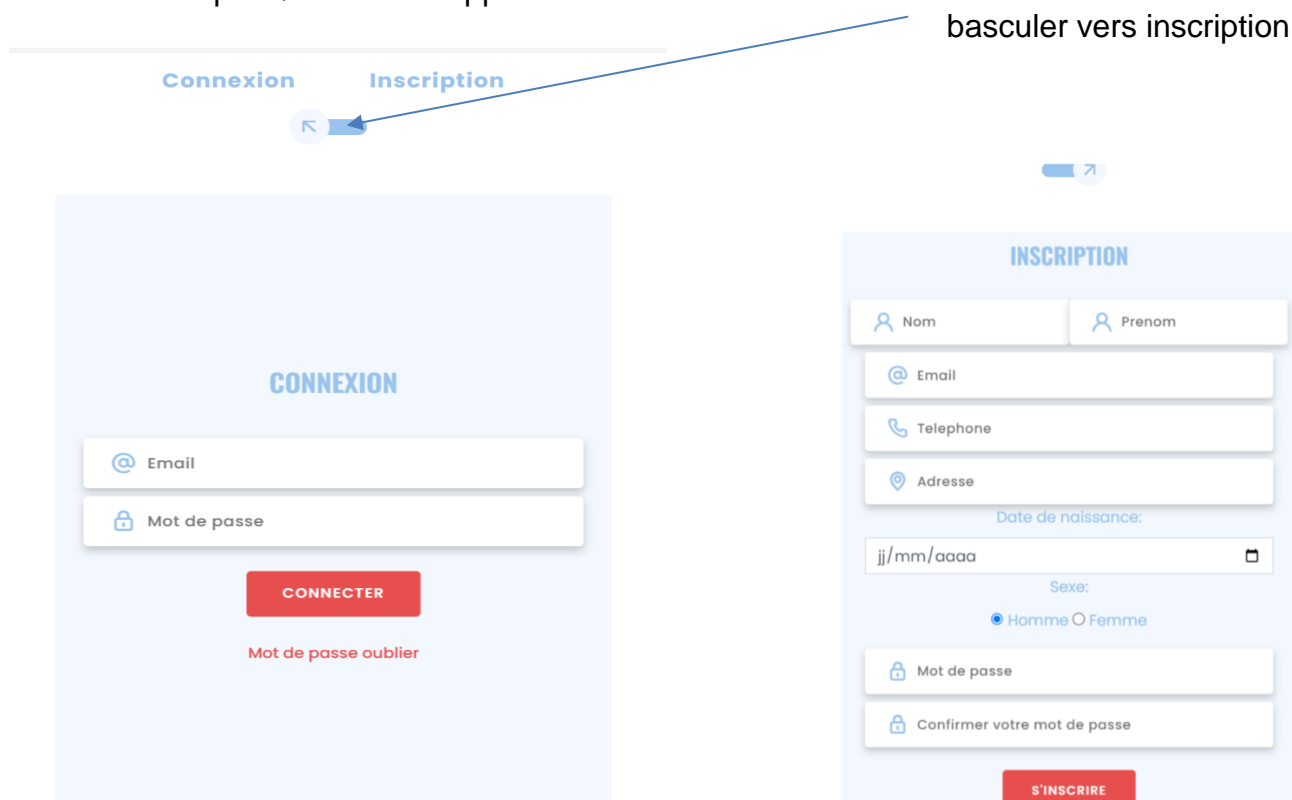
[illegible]

basculer vers inscription

Connexion Inscription

CONNEXION

Email

Mot de passe

CONNECTER

Mot de passe oublier

INSCRIPTION

Nom

Prenom

Email

Telephone

Adresse

Date de naissance:

jj/mm/aaaa

Sexe:

Homme Femme

Mot de passe

Confirmer votre mot de passe

S'INSCRIRE